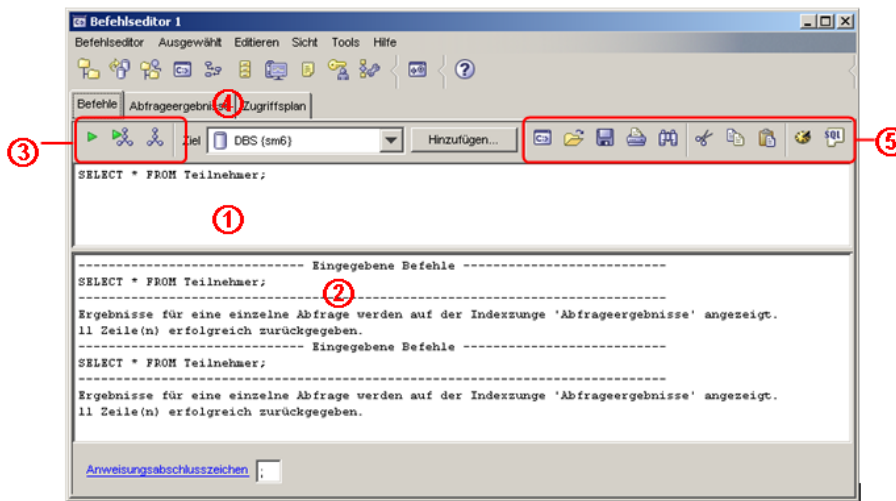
Befehlseditor 1

Befehlseditor Ausgewählt Editieren Sicht Tools Hilfe

Befehle Abfrageergebnisse 4 Zugriffsplan

3

Ziel DBS (sm6) Hinzufügen...

5

SELECT * FROM Teilnehmer;

1

------------------------------ Eingegebene Befehle ------------------------------
SELECT * FROM Teilnehmer;
2
------------------------------------------------------------------------------
Ergebnisse für eine einzelne Abfrage werden auf der Indexzunge 'Abfrageergebnisse' angezeigt.
11 Zeile(n) erfolgreich zurückgegeben.
------------------------------ Eingegebene Befehle ------------------------------
SELECT * FROM Teilnehmer;
------------------------------------------------------------------------------
Ergebnisse für eine einzelne Abfrage werden auf der Indexzunge 'Abfrageergebnisse' angezeigt.
11 Zeile(n) erfolgreich zurückgegeben.

Anweisungsabschlusszeichen ;